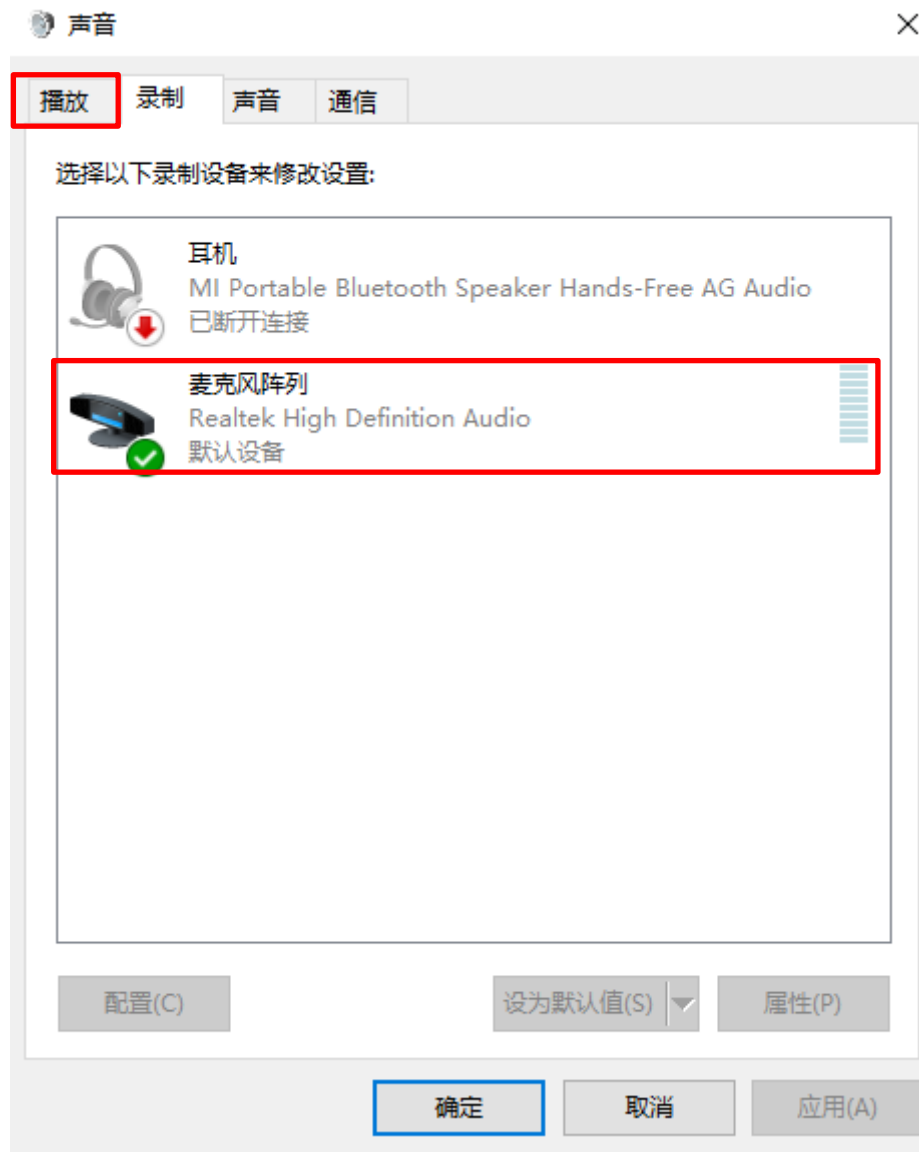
声音

×

播放 录制 声音 通信

选择以下录制设备来修改设置:

耳机
MI Portable Bluetooth Speaker Hands-Free AG Audio
已断开连接

麦克风阵列
Realtek High Definition Audio
默认设备

配置(C)

设为默认值(S)

属性(P)

确定

取消

应用(A)